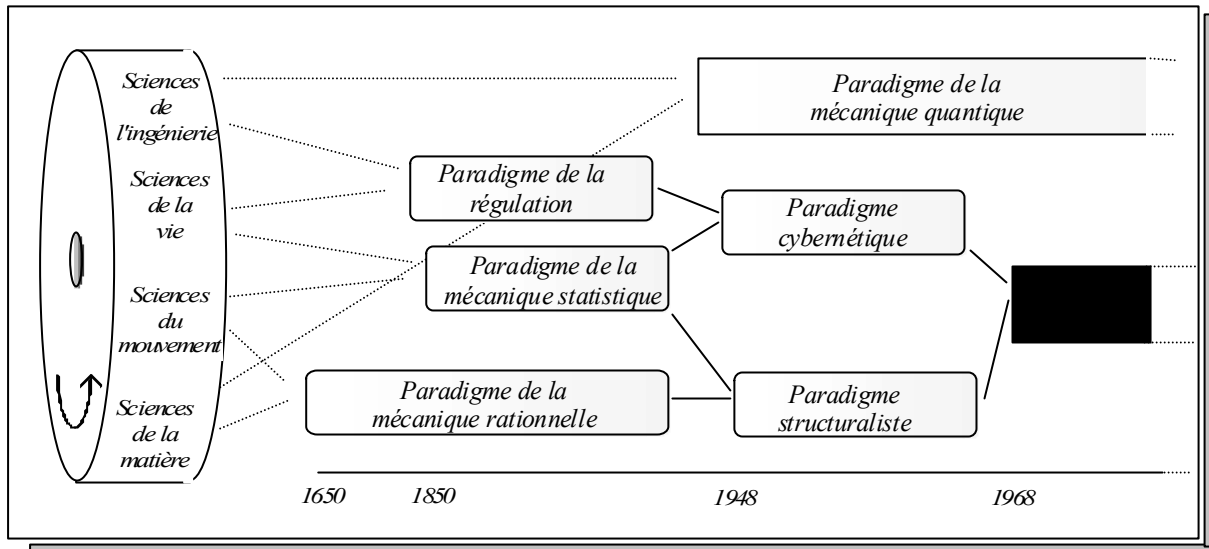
Sciences de l'ingénierie

Sciences de la vie

Sciences du mouvement

Sciences de la matière

Paradigme de la mécanique quantique

Paradigme de la régulation

Paradigme de la mécanique statistique

Paradigme cybernétique

Paradigme de la mécanique rationnelle

Paradigme structuraliste

1650 1850 1948 1968